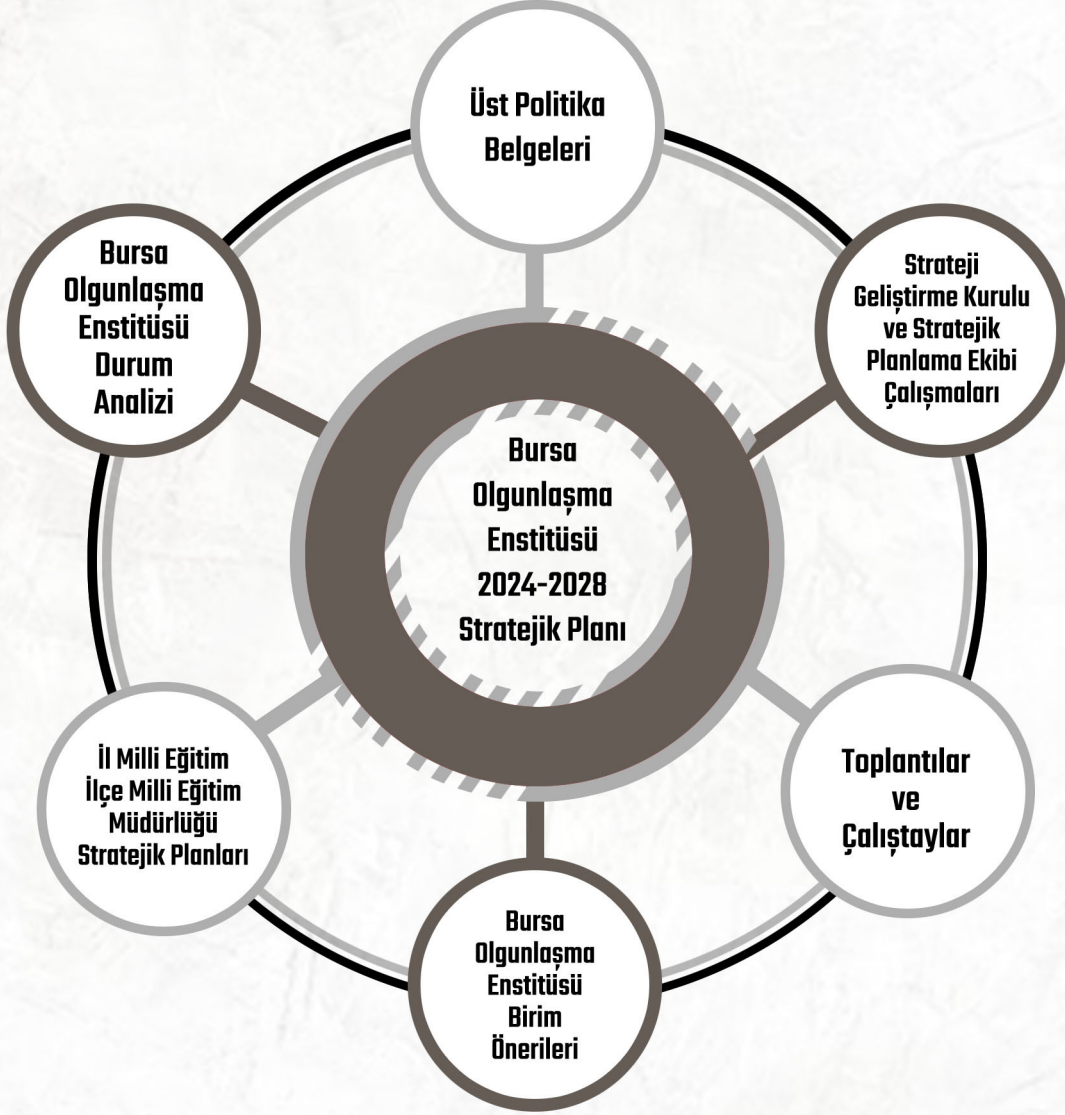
Üst Politika Belgeleri

Strateji Geliştirme Kurulu ve Stratejik Planlama Ekibi Çalışmaları

Toplantılar ve Çalıştaylar

Bursa Olgunlaşma Enstitüsü Birim Önerileri

İl Milli Eğitim İlçe Milli Eğitim Müdürlüğü Stratejik Planları

Bursa Olgunlaşma Enstitüsü Durum Analizi

Bursa Olgunlaşma Enstitüsü 2024-2028 Stratejik Planı